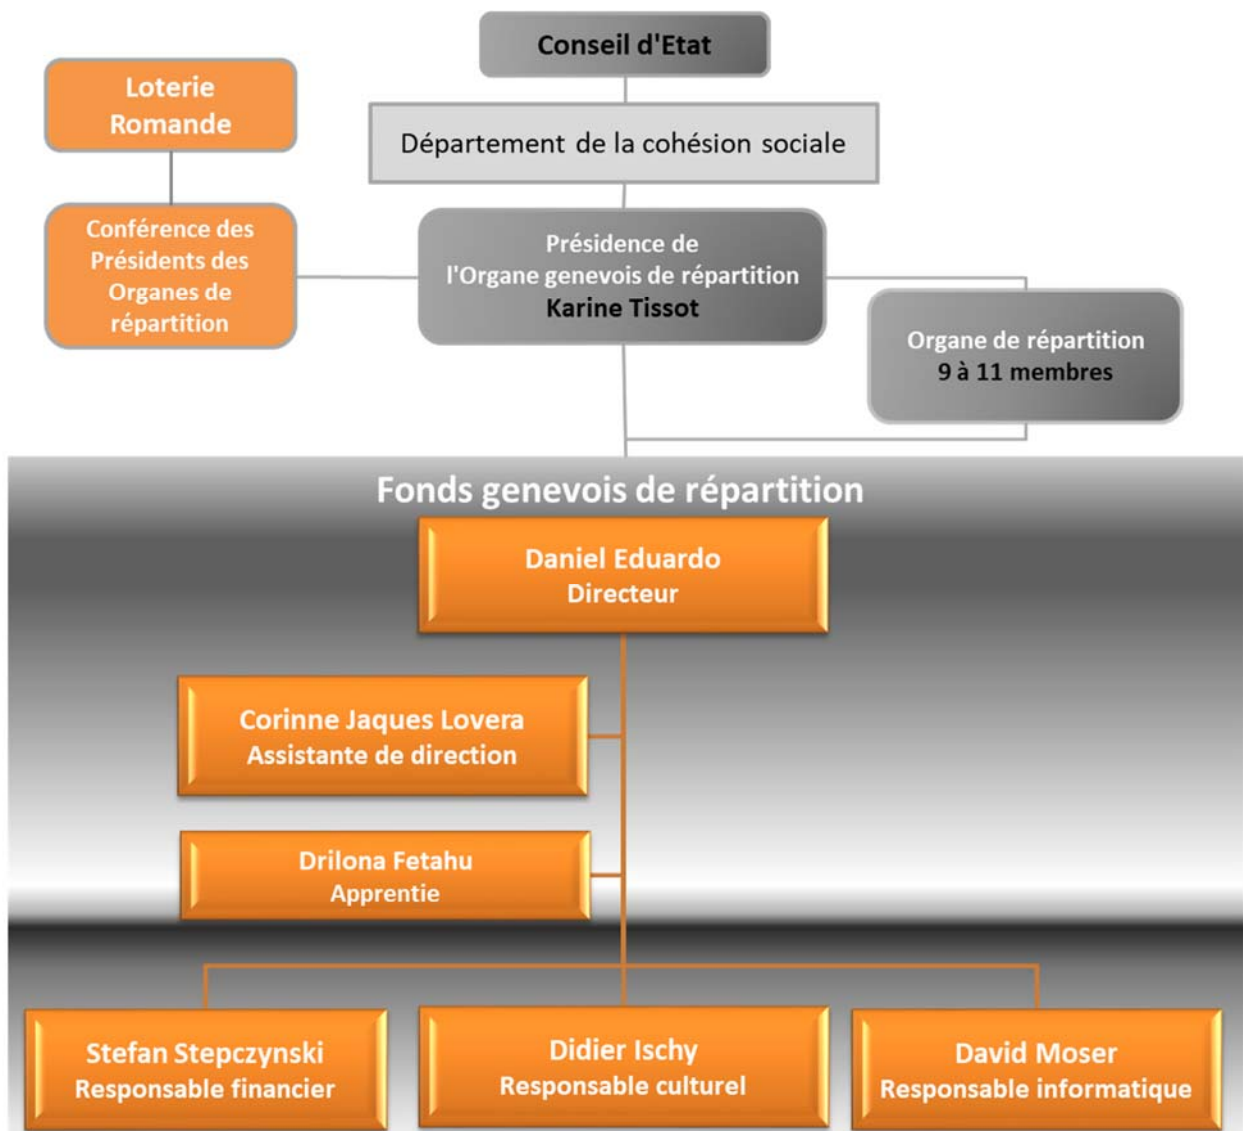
Conseil d'Etat

Loterie Romande

Département de la cohésion sociale

Conférence des Présidents des Organes de répartition

Présidence de l'Organe genevois de répartition
Karine Tissot

Organe de répartition
9 à 11 membres

Fonds genevois de répartition

Daniel Eduardo
Directeur

Corinne Jaques Lovera
Assistante de direction

Drilona Fetahu
Apprentie

Stefan Stepczynski
Responsable financier

Didier Ischy
Responsable culturel

David Moser
Responsable informatique